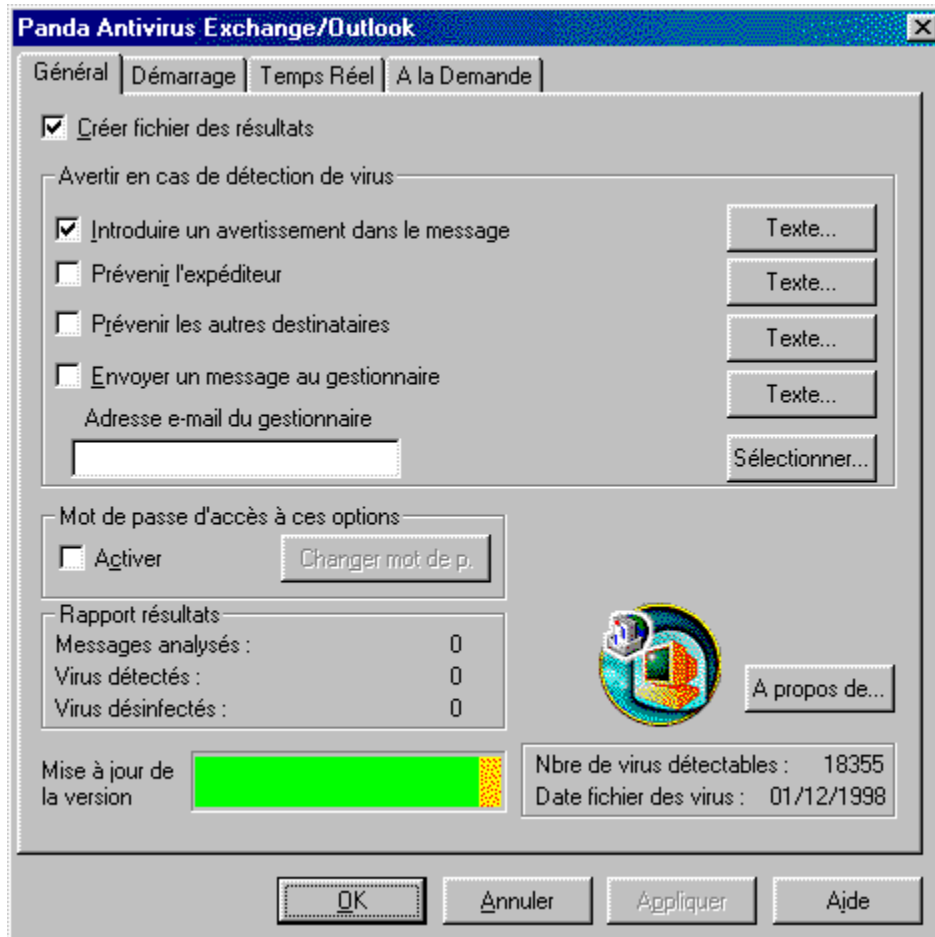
Panda Antivirus Exchange/Outlook

Général | Démarrage | Temps Réel | A la Demande

Créer fichier des résultats

Avertir en cas de détection de virus

Introduire un avertissement dans le message
Texte...

Prévenir l'expéditeur
Texte...

Prévenir les autres destinataires
Texte...

Envoyer un message au gestionnaire
Texte...

Adresse e-mail du gestionnaire
Sélectionner...

Mot de passe d'accès à ces options
Activer
Changer mot de p.

Rapport résultats
Messages analysés : 0
Virus détectés : 0
Virus désinfectés : 0

A propos de...

Mise à jour de la version

Nbre de virus détectables : 18355
Date fichier des virus : 01/12/1998

OK
Annuler
Appliquer
Aide